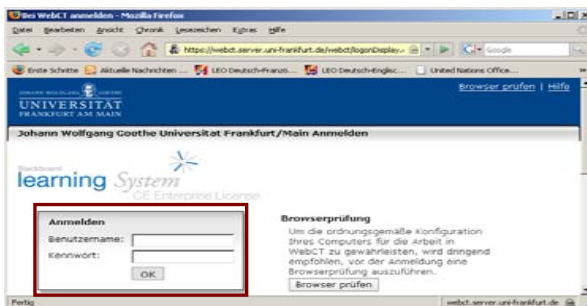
Bei WebCT anmelden - Mozilla Firefox

Datei Bearbeiten Ansicht Chronik Lesezeichen Extras Hilfe

https://webct.server.uni-frankfurt.de/webct/logonDisplay...

Google

Erste Schritte Aktuelle Nachrichten LEO Deutsch-Französ... LEO Deutsch-Englisc... United Nations Office...

JOHANN WOLFGANG GOETHE UNIVERSITÄT FRANKFURT AM MAIN

Browser prüfen | Hilfe

Johann Wolfgang Goethe Universitat Frankfurt/Main Anmelden

Blackboard learning System CE Enterprise License

Anmelden

Benutzername:

Kennwort:

OK

Browserprüfung

Um die ordnungsgemäße Konfiguration Ihres Computers für die Arbeit in WebCT zu gewährleisten, wird dringend empfohlen, vor der Anmeldung eine Browserprüfung auszuführen.

Browser prüfen

Fertig

webct.server.uni-frankfurt.de